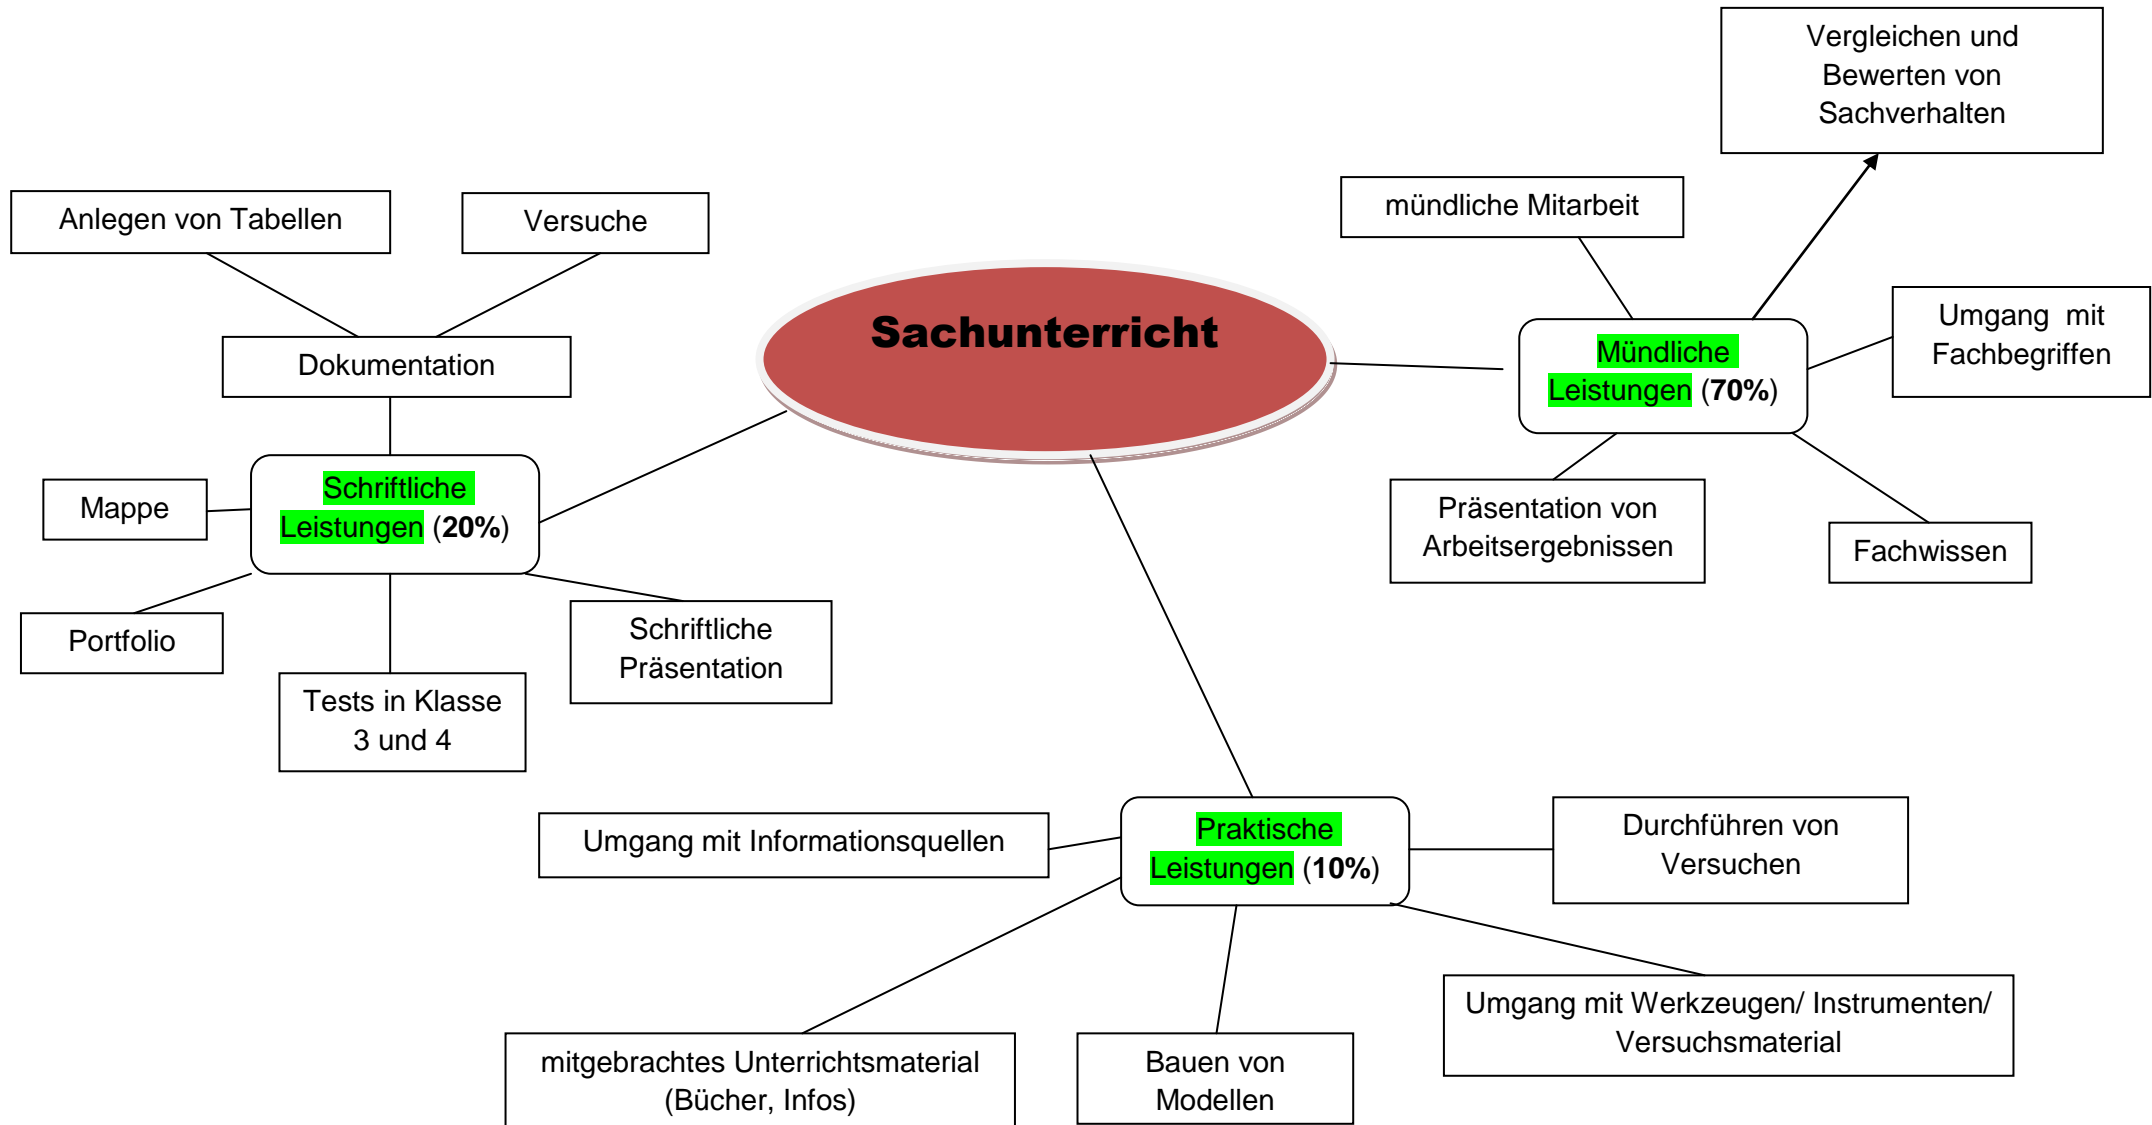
Sachunterricht

Anlegen von Tabellen

Versuche

Dokumentation

Mappe

Schriftliche Leistungen (20%)

Portfolio

Tests in Klasse 3 und 4

Schriftliche Präsentation

Vergleichen und Bewerten von Sachverhalten

mündliche Mitarbeit

Mündliche Leistungen (70%)

Umgang mit Fachbegriffen

Präsentation von Arbeitsergebnissen

Fachwissen

Umgang mit Informationsquellen

Praktische Leistungen (10%)

Durchführen von Versuchen

mitgebrachtes Unterrichtsmaterial (Bücher, Infos)

Bauen von Modellen

Umgang mit Werkzeugen/ Instrumenten/ Versuchsmaterial